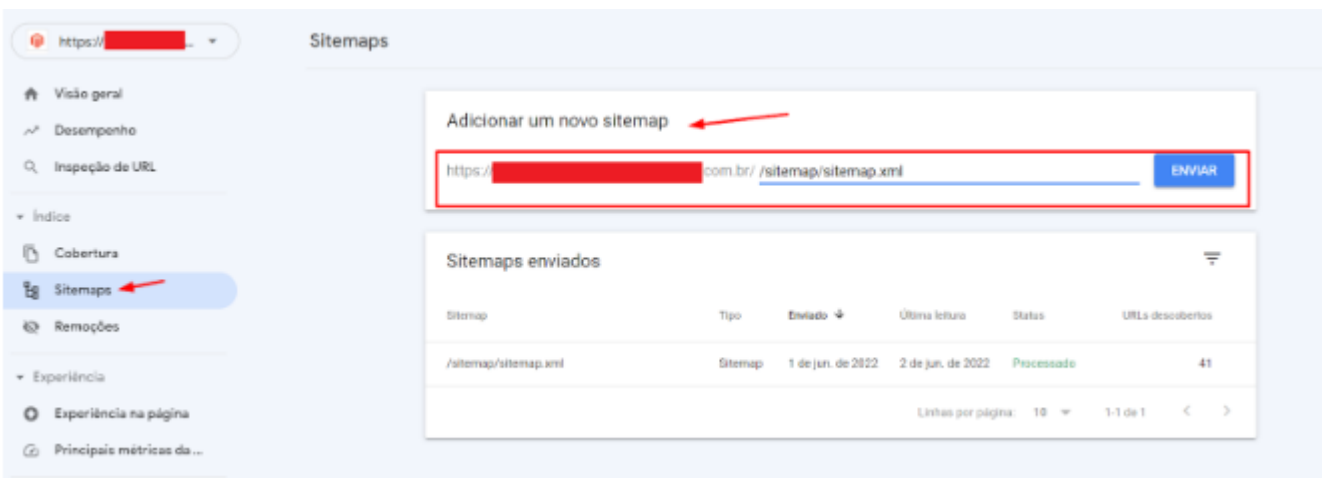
https://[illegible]

Visão geral
Desempenho
Inspeção de URL
Índice
Cobertura
Sitemaps
Remoções
Experiência
Experiência na página
Principais métricas da ...

Sitemaps

Adicionar um novo sitemap

https://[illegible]com.br/ /sitemap/sitemap.xml ENVIAR

Sitemaps enviados

| Sitemap | Tipo | Enviado | Última leitura | Status | URLs descobertos |
|---|---|---|---|---|---|
| /sitemap/sitemap.xml | Sitemap | 1 de jun. de 2022 | 2 de jun. de 2022 | Processado | 41 |

Linhas por página: 10 1-1 de 1